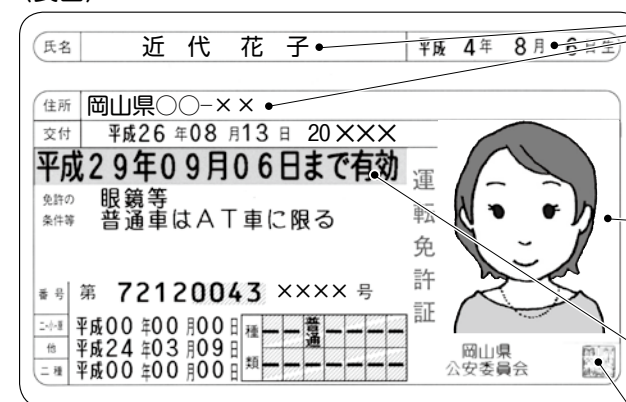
(表面)

氏名 近代 花子 平成 4年 8月 6日生

住所 岡山県○○−××

交付 平成26年08月13日 20×××

平成29年09月06日まで有効

免許の条件等 眼鏡等 普通車はAT車に限る

運転免許証

番号 第 72120043 ×××× 号

二・小・原 平成00年00月00日
他 平成24年03月09日
二種 平成00年00月00日

種類 普通

岡山県公安委員会